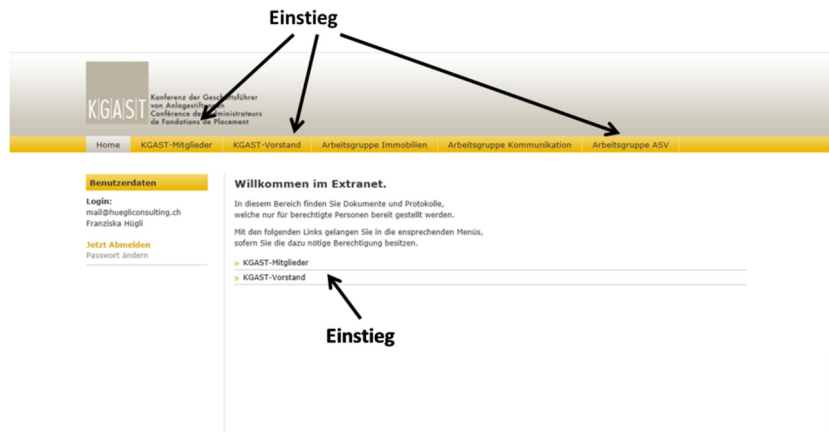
Einstieg

KGAST

Konferenz der Geschäftsführer von Anlagestiftungen Conférence des Administrateurs de Fondations de Placement

Home | KGAST-Mitglieder | KGAST-Vorstand | Arbeitsgruppe Immobilien | Arbeitsgruppe Kommunikation | Arbeitsgruppe ASV

Benutzerdaten

Login:
mail@hueglíconsulting.ch
Franziska Hügli

Jetzt Abmelden
Passwort ändern

Willkommen im Extranet.

In diesem Bereich finden Sie Dokumente und Protokolle, welche nur für berechtigte Personen bereit gestellt werden.

Mit den folgenden Links gelangen Sie in die ensprechenden Menüs, sofern Sie die dazu nötige Berechtigung besitzen.

» KGAST-Mitglieder
» KGAST-Vorstand

Einstieg